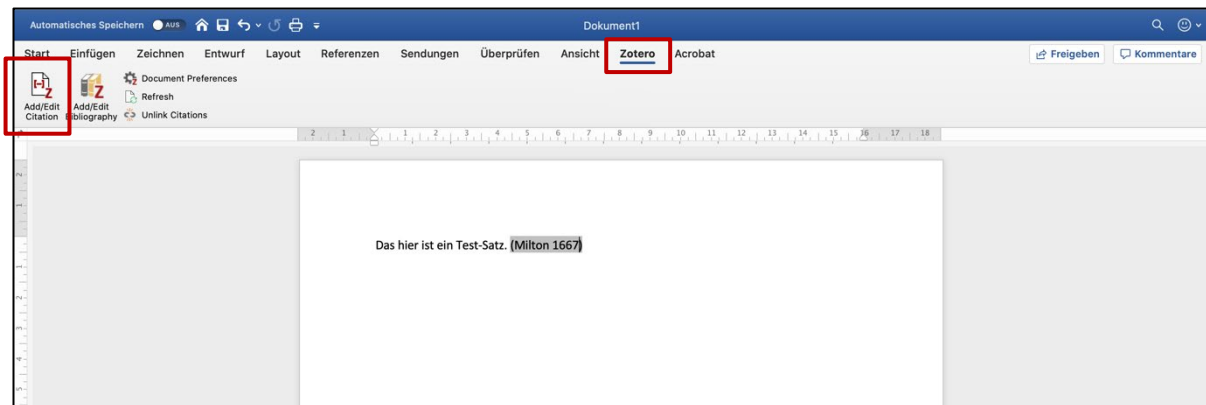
Automatisches Speichern AUS

Dokument1

Start Einfügen Zeichnen Entwurf Layout Referenzen Sendungen Überprüfen Ansicht Zotero Acrobat

Freigeben Kommentare

Add/Edit Citation

Add/Edit Bibliography

Document Preferences

Refresh

Unlink Citations

Das hier ist ein Test-Satz. (Milton 1667)